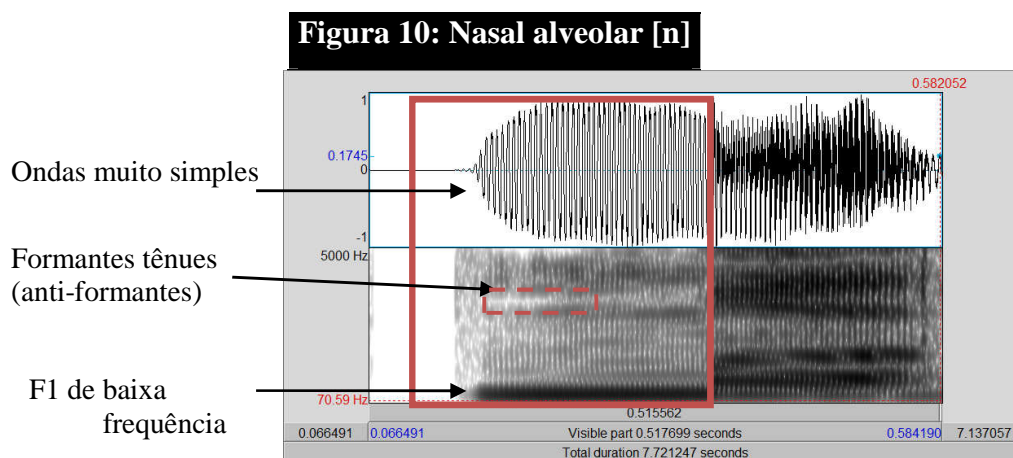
Figura 10: Nasal alveolar [n]

0.582052

1

0.1745

0

-1

5000 Hz

70.59 Hz

Ondas muito simples

Formantes tênues (anti-formantes)

F1 de baixa frequência

0.515562

0.066491

0.066491

Visible part 0.517699 seconds

0.584190

7.137057

Total duration 7.721247 seconds